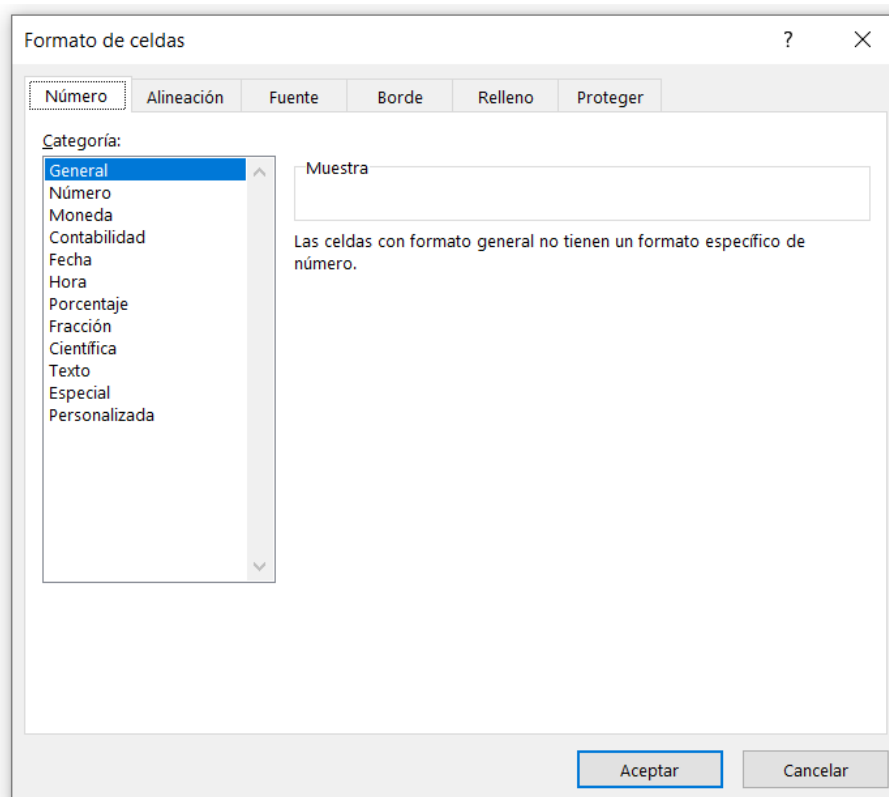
Formato de celdas

?

X

Número | Alineación | Fuente | Borde | Relleno | Proteger

Categoría:

General
Número
Moneda
Contabilidad
Fecha
Hora
Porcentaje
Fracción
Científica
Texto
Especial
Personalizada

Muestra

Las celdas con formato general no tienen un formato específico de número.

Aceptar

Cancelar